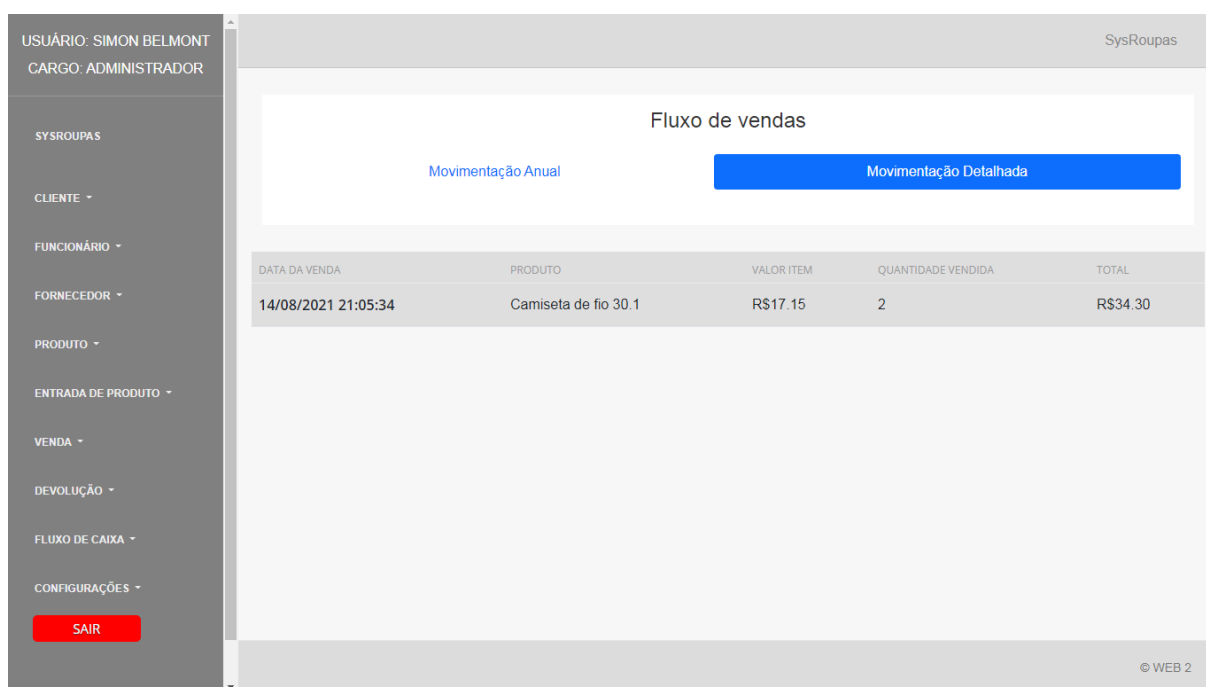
USUÁRIO: SIMON BELMONT
CARGO: ADMINISTRADOR

SYSROUPAS

CLIENTE

FUNCIONÁRIO

FORNECEDOR

PRODUTO

ENTRADA DE PRODUTO

VENDA

DEVOLUÇÃO

FLUXO DE CAIXA

CONFIGURAÇÕES

SAIR

SysRoupas

Fluxo de vendas

Movimentação Anual

Movimentação Detalhada

| DATA DA VENDA | PRODUTO | VALOR ITEM | QUANTIDADE VENDIDA | TOTAL |
|---|---|---|---|---|
| 14/08/2021 21:05:34 | Camiseta de fio 30.1 | R$17.15 | 2 | R$34.30 |

© WEB 2